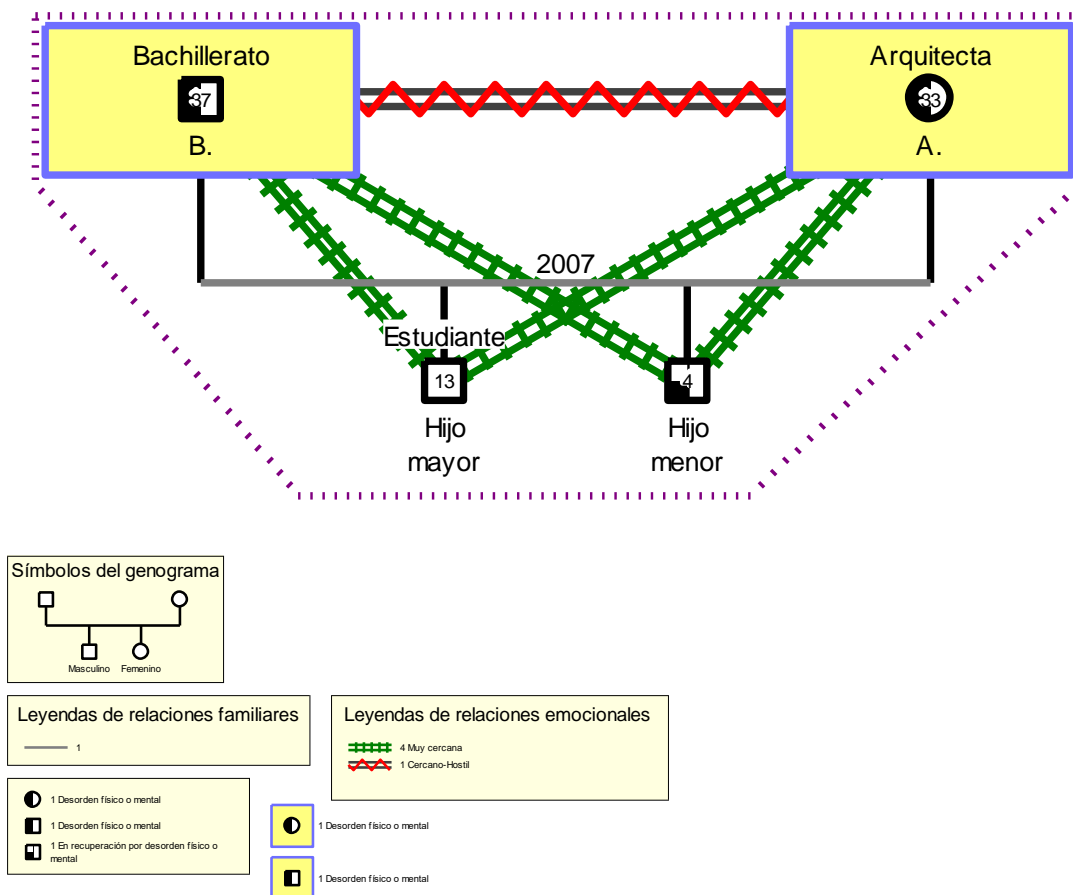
Bachillerato
37
B.

Arquitecta
33
A.

2007

Estudiante
13
Hijo mayor

4
Hijo menor

Símbolos del genograma
Masculino Femenino

Leyendas de relaciones familiares
1

Leyendas de relaciones emocionales
4 Muy cercana
1 Cercano-Hostil

1 Desorden físico o mental
1 Desorden físico o mental
1 En recuperación por desorden físico o mental

1 Desorden físico o mental
1 Desorden físico o mental